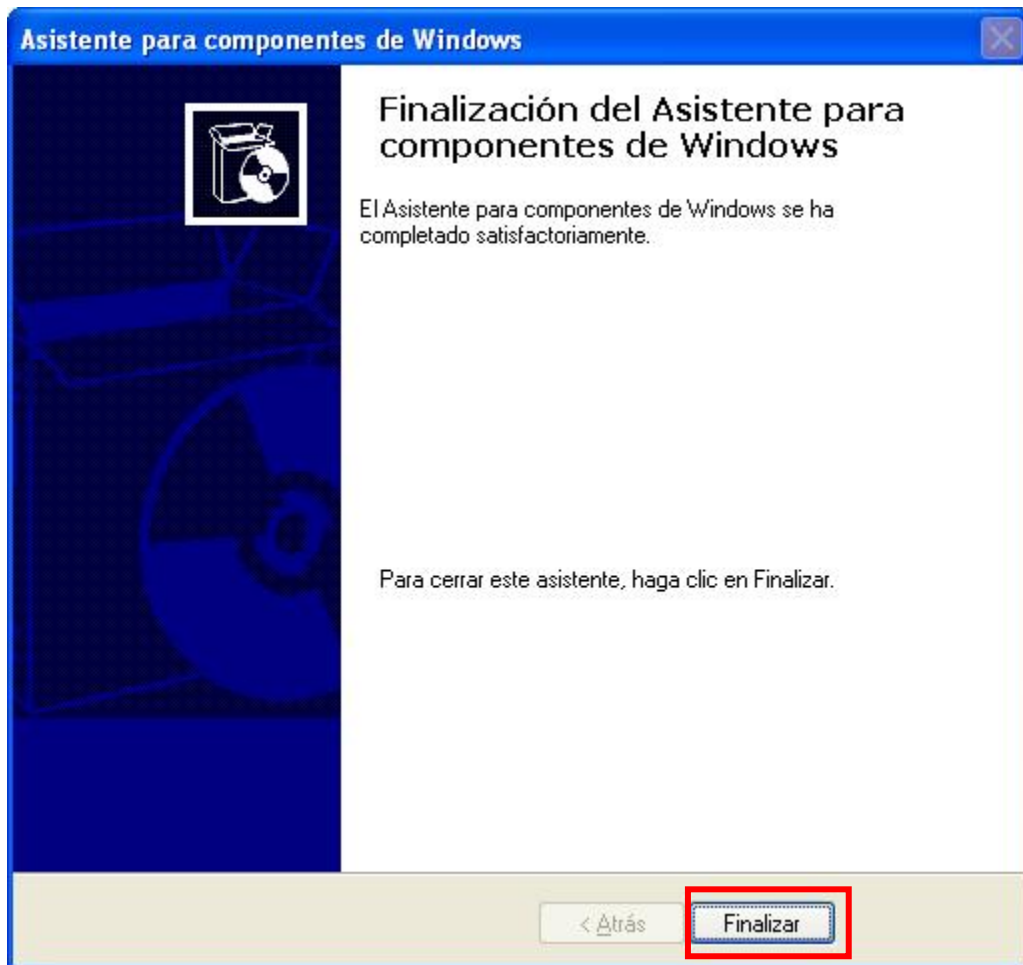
Asistente para componentes de Windows

Finalización del Asistente para componentes de Windows

El Asistente para componentes de Windows se ha completado satisfactoriamente.

Para cerrar este asistente, haga clic en Finalizar.

< Atrás

Finalizar